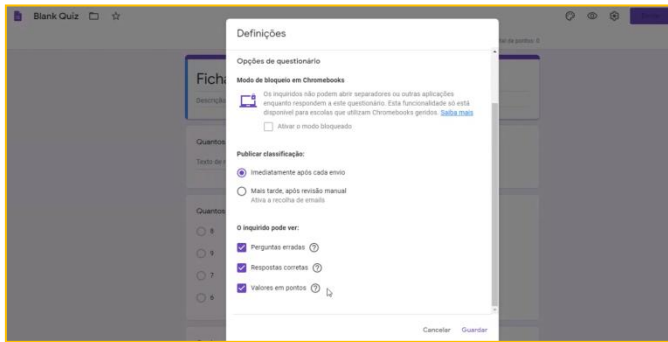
Blank Quiz

Definições

Opções de questionário

Modo de bloqueio em Chromebooks

Os inquiridos não podem abrir separadores ou outras aplicações enquanto respondem a este questionário. Esta funcionalidade só está disponível para escolas que utilizam Chromebooks geridos. Saiba mais

Ativar o modo bloqueado

Publicar classificação:

Imediatamente após cada envio

Mais tarde, após revisão manual
Ativa a recolha de emails

O inquirido pode ver:

Perguntas erradas

Respostas corretas

Valores em pontos

Cancelar Guardar

Ficha

Descrição

Quantos

Texto de

Quantos

8

9

7

6

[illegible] de pontos: 0